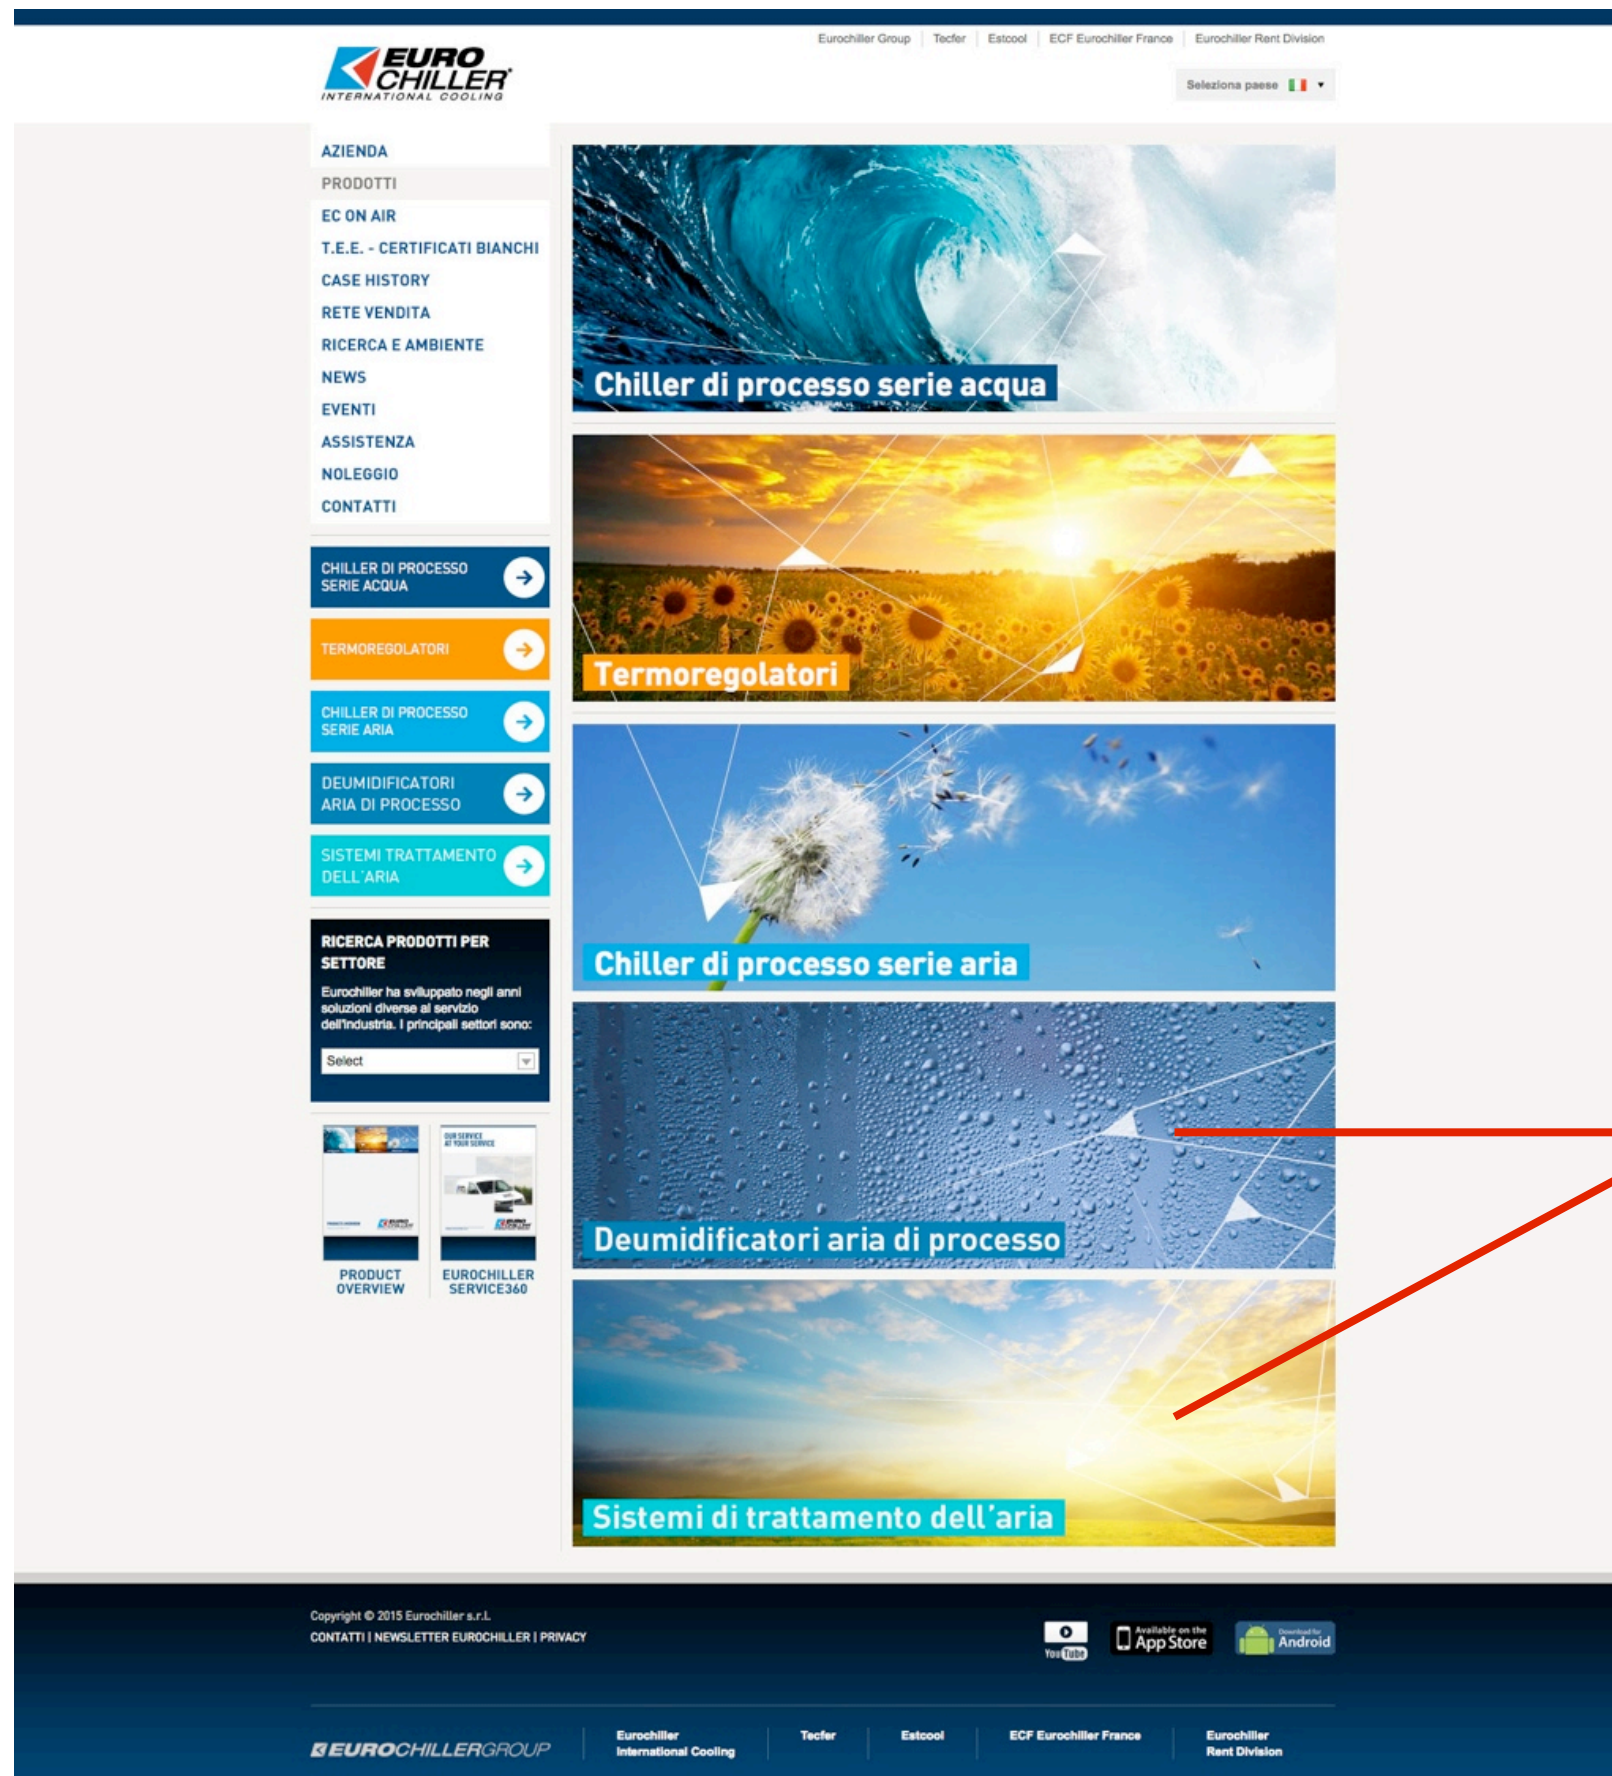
Eurochiller Group | Tecfer | Estcool | ECF Eurochiller France | Eurochiller Rent Division

EURO CHILLER INTERNATIONAL COOLING

Seleziona paese

AZIENDA
PRODOTTI
EC ON AIR
T.E.E. - CERTIFICATI BIANCHI
CASE HISTORY
RETE VENDITA
RICERCA E AMBIENTE
NEWS
EVENTI
ASSISTENZA
NOLEGGIO
CONTATTI

CHILLER DI PROCESSO SERIE ACQUA
TERMOREGOLATORI
CHILLER DI PROCESSO SERIE ARIA
DEUMIDIFICATORI ARIA DI PROCESSO
SISTEMI TRATTAMENTO DELL'ARIA

RICERCA PRODOTTI PER SETTORE
Eurochiller ha sviluppato negli anni soluzioni diverse al servizio dell'industria. I principali settori sono:
Select

PRODUCT OVERVIEW
EUROCHILLER SERVICE360

Chiller di processo serie acqua
Termoregolatori
Chiller di processo serie aria
Deumidificatori aria di processo
Sistemi di trattamento dell'aria

Copyright © 2015 Eurochiller s.r.l.
CONTATTI | NEWSLETTER EUROCHILLER | PRIVACY

YouTube
Available on the App Store
Download for Android

EUROCHILLERGROUP
Eurochiller International Cooling
Tecfer
Estcool
ECF Eurochiller France
Eurochiller Rent Division